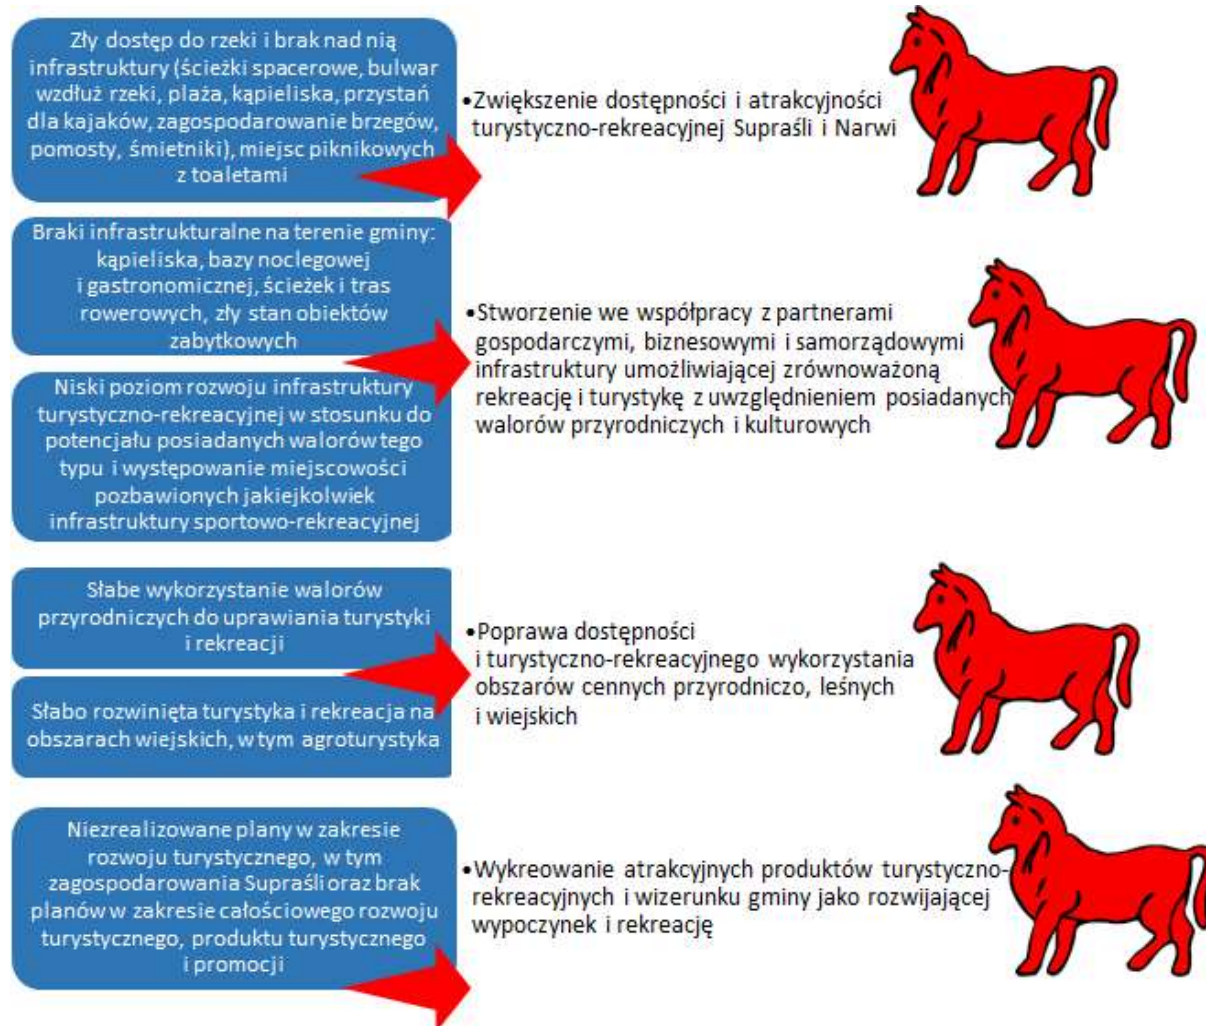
Zły dostęp do rzeki i brak nad nią infrastruktury (ścieżki spacerowe, bulwar wzdłuż rzeki, plaża, kąpieliska, przystań dla kajaków, zagospodarowanie brzegów, pomosty, śmietniki), miejsc piknikowych z toaletami

•Zwiększenie dostępności i atrakcyjności turystyczno-rekreacyjnej Supraśli i Narwi

Braki infrastrukturalne na terenie gminy: kąpieliska, bazy noclegowej i gastronomicznej, ścieżek i tras rowerowych, zły stan obiektów zabytkowych

Niski poziom rozwoju infrastruktury turystyczno-rekreacyjnej w stosunku do potencjału posiadanych walorów tego typu i występowanie miejscowości pozbawionych jakiejkolwiek infrastruktury sportowo-rekreacyjnej

•Stworzenie we współpracy z partnerami gospodarczymi, biznesowymi i samorządowymi infrastruktury umożliwiającej zrównoważoną rekreację i turystykę z uwzględnieniem posiadanych walorów przyrodniczych i kulturowych

Słabe wykorzystanie walorów przyrodniczych do uprawiania turystyki i rekreacji

Słabo rozwinięta turystyka i rekreacja na obszarach wiejskich, w tym agroturystyka

•Poprawa dostępności i turystyczno-rekreacyjnego wykorzystania obszarów cennych przyrodniczo, leśnych i wiejskich

Niezrealizowane plany w zakresie rozwoju turystycznego, w tym zagospodarowania Supraśli oraz brak planów w zakresie całościowego rozwoju turystycznego, produktu turystycznego i promocji

•Wykreowanie atrakcyjnych produktów turystyczno-rekreacyjnych i wizerunku gminy jako rozwijającej wypoczynek i rekreację